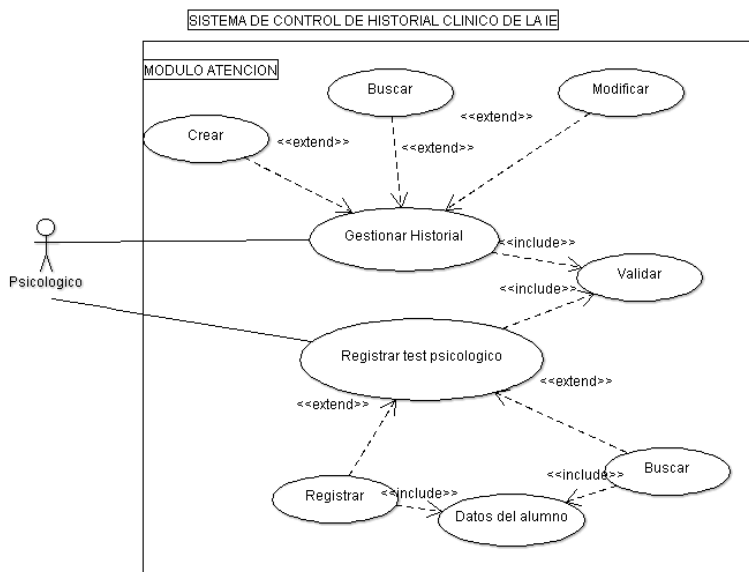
SISTEMA DE CONTROL DE HISTORIAL CLINICO DE LA IE

MODULO ATENCION

Buscar

Modificar

<<extend>>

Crear

<<extend>>

<<extend>>

Gestionar Historial

<<include>>

Psicologico

Validar

<<include>>

Registrar test psicologico

<<extend>>

<<extend>>

Buscar

<<include>>

Registrar

<<include>>

Datos del alumno